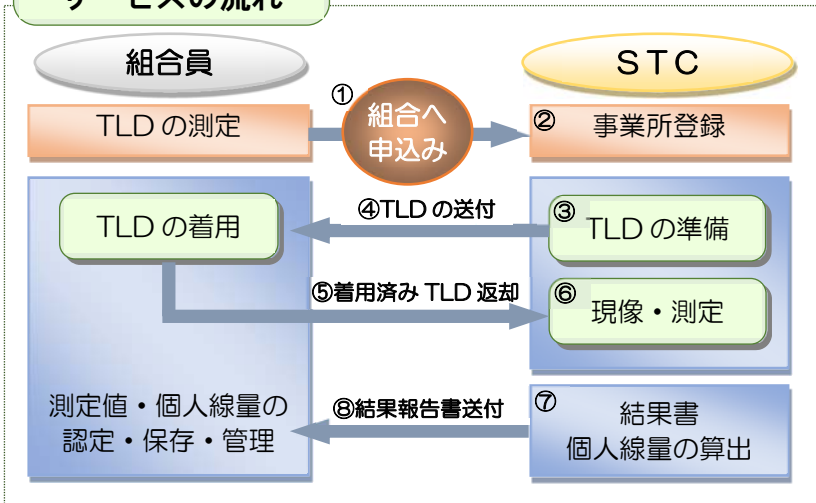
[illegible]

組合員

ＳＴＣ

TLD の測定

①

組合へ申込み

②　事業所登録

TLD の着用

④TLD の送付

③　TLD の準備

⑤着用済み TLD 返却

⑥　現像・測定

測定値・個人線量の認定・保存・管理

⑧結果報告書送付

⑦　結果書
個人線量の算出